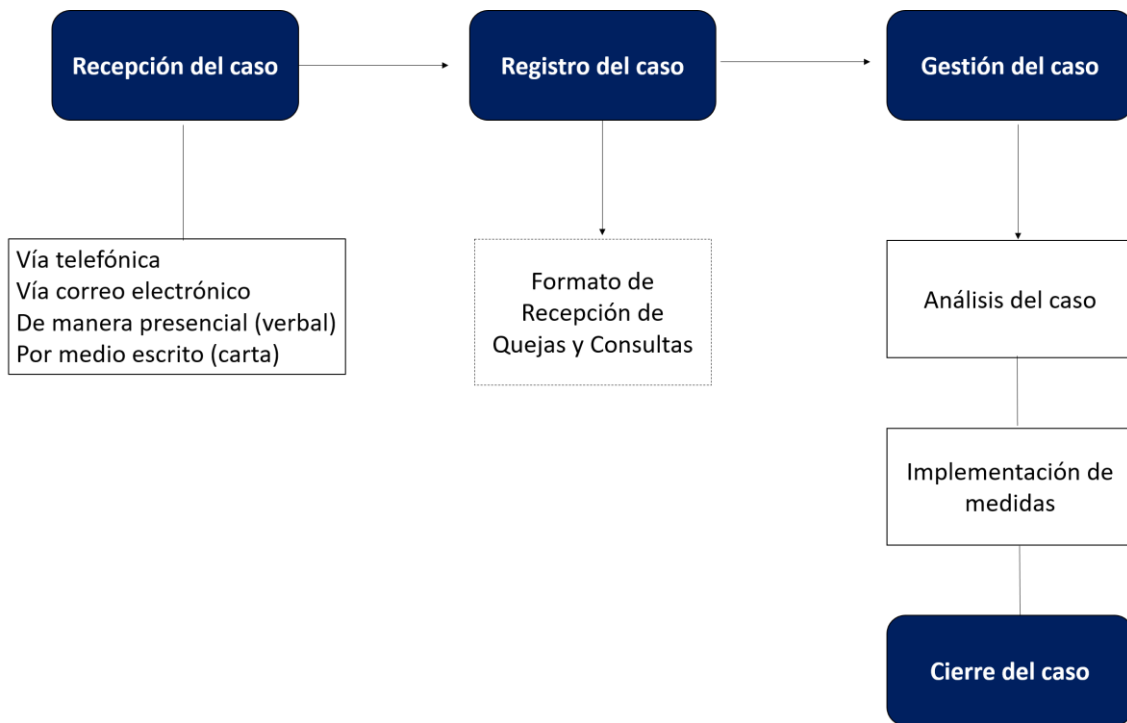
Recepción del caso

Registro del caso

Gestión del caso

Vía telefónica
Vía correo electrónico
De manera presencial (verbal)
Por medio escrito (carta)

Formato de Recepción de Quejas y Consultas

Análisis del caso

Implementación de medidas

Cierre del caso